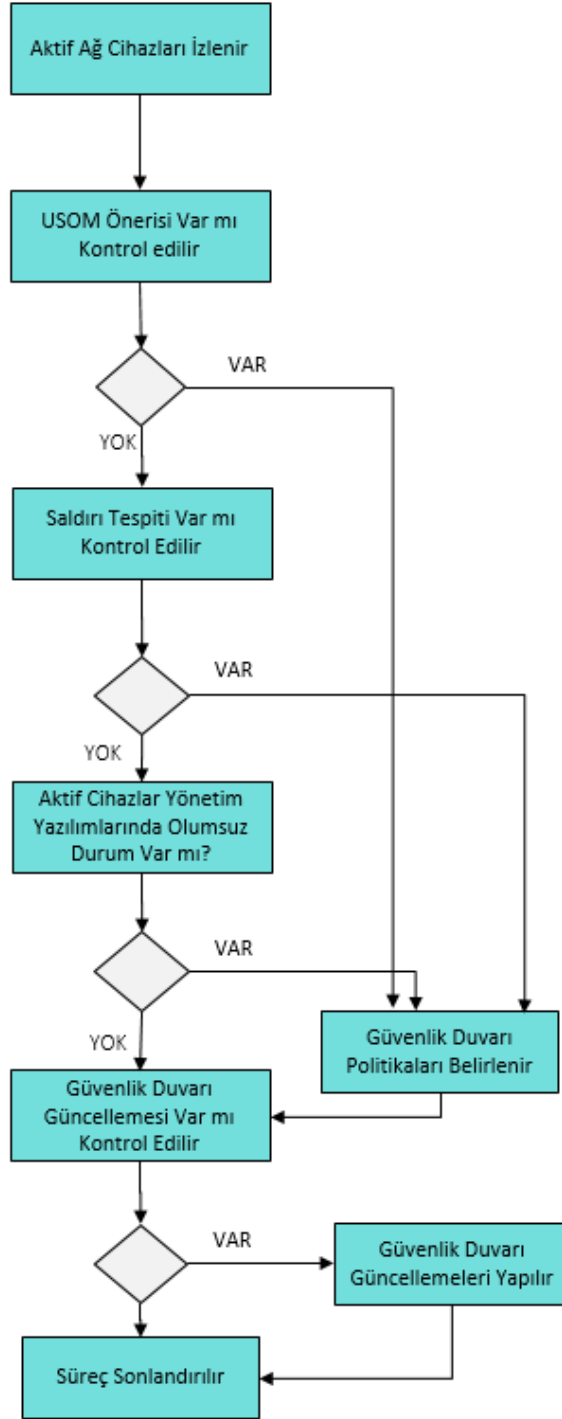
Aktif Ağ Cihazları İzlenir

USOM Önerisi Var mı Kontrol edilir

VAR

YOK

Saldırı Tespiti Var mı Kontrol Edilir

VAR

YOK

Aktif Cihazlar Yönetim Yazılımlarında Olumsuz Durum Var mı?

VAR

YOK

Güvenlik Duvarı Politikaları Belirlenir

Güvenlik Duvarı Güncellemesi Var mı Kontrol Edilir

VAR

Güvenlik Duvarı Güncellemeleri Yapılır

Süreç Sonlandırılır